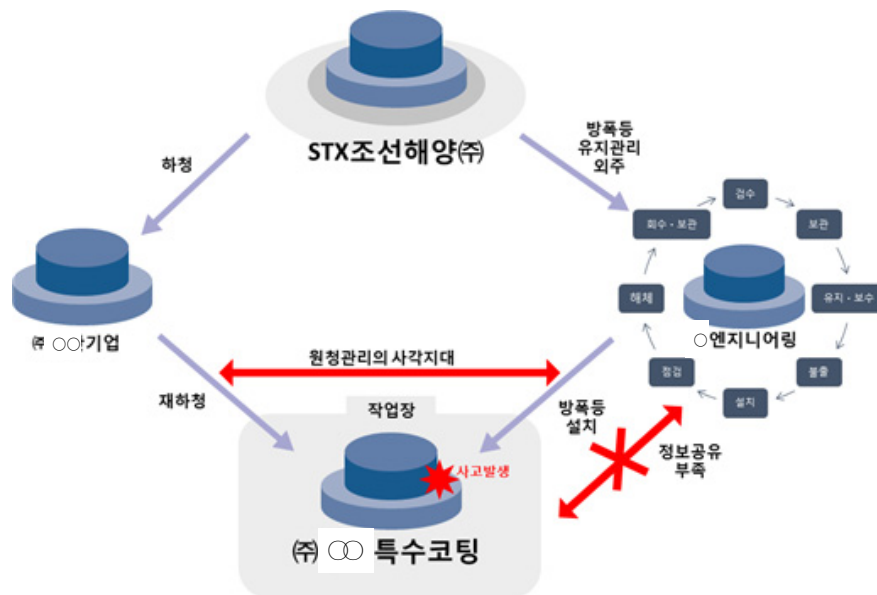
STX조선해양㈜

하청

방폭등
유지관리
외주

검수

회수 · 보관

보관

해체

유지 · 보수

㈜ ○○기업

○엔지니어링

원청관리의 사각지대

불출

점검

설치

재하청

작업장

방폭등
설치

정보공유
부족

사고발생

㈜ ○○ 특수코팅